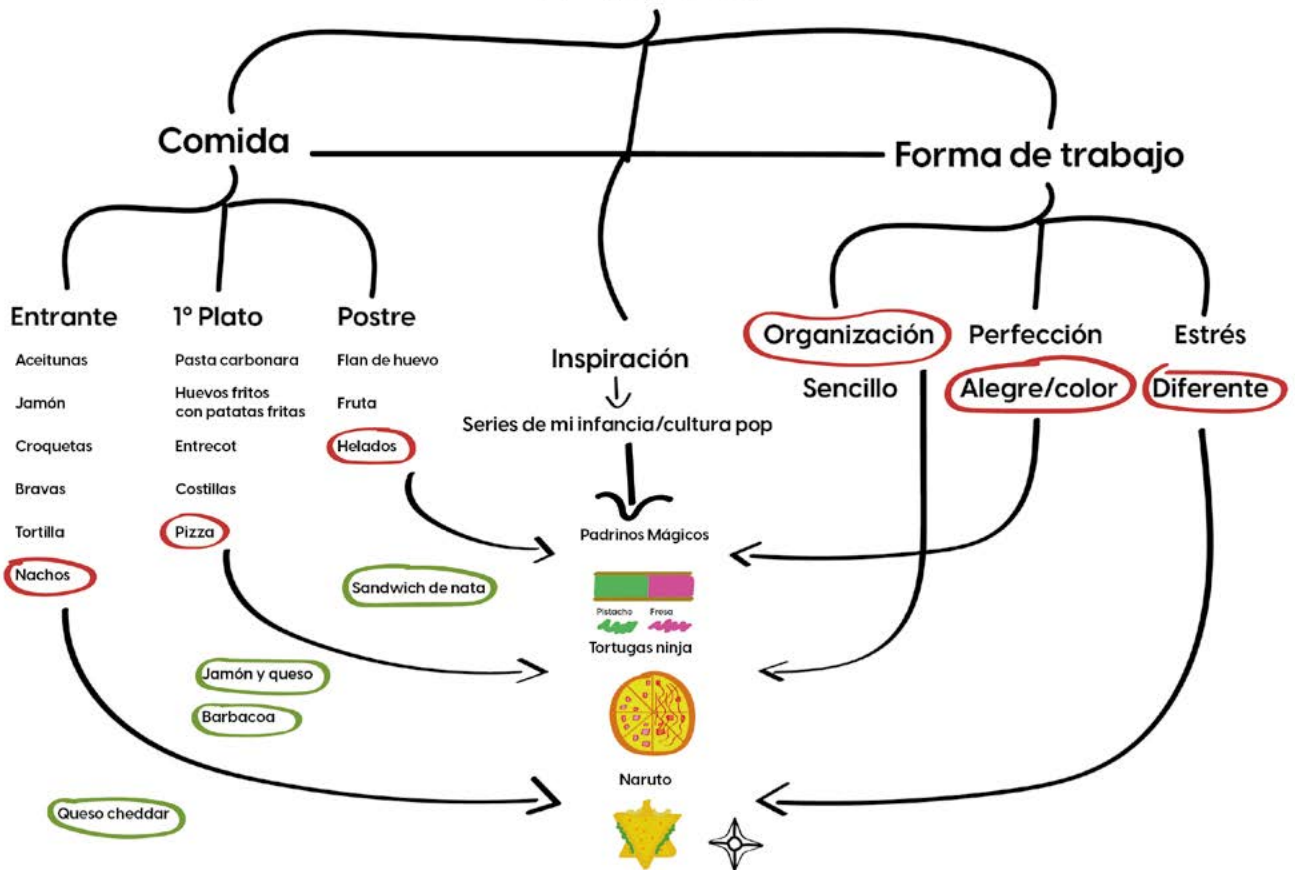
Comida

Forma de trabajo

Entrante

Aceitunas

Jamón

Croquetas

Bravas

Tortilla

Nachos

1º Plato

Pasta carbonara

Huevos fritos con patatas fritas

Entrecot

Costillas

Pizza

Postre

Flan de huevo

Fruta

Helados

Sandwich de nata

Jamón y queso

Barbacoa

Queso cheddar

Inspiración

Series de mi infancia/cultura pop

Padrinos Mágicos

Pistacho

Fresa

Tortugas ninja

Naruto

Organización

Sencillo

Perfección

Alegre/color

Estrés

Diferente